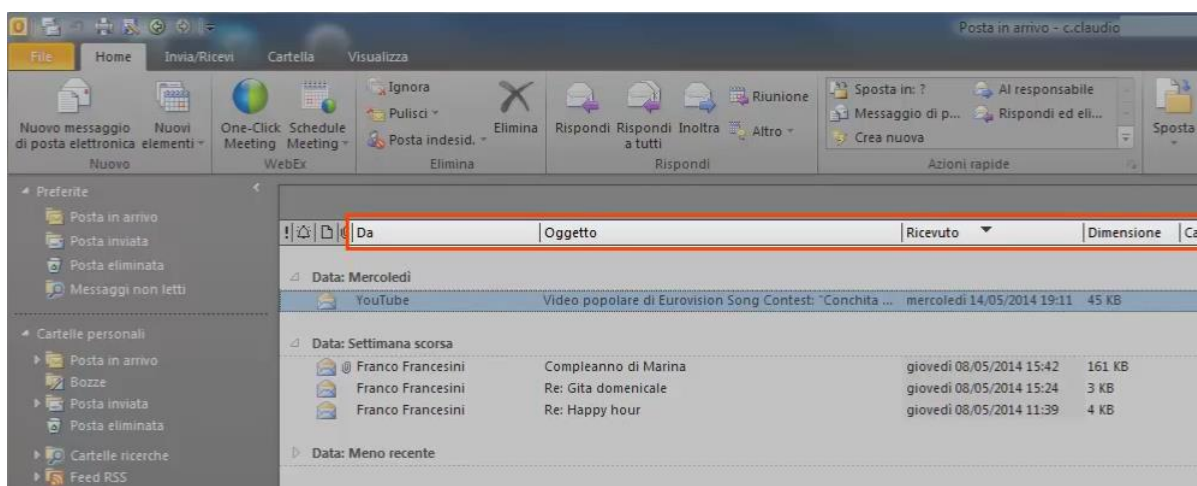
Posta in arrivo - c.claudio

File | Home | Invia/Ricevi | Cartella | Visualizza

Nuovo messaggio di posta elettronica
Nuovi elementi
Nuovo

One-Click Meeting
Schedule Meeting
WebEx

Ignora
Pulisci
Posta indesid.
Elimina
Elimina

Rispondi
Rispondi a tutti
Inoltra
Riunione
Altro
Rispondi

Sposta in: ?
Messaggio di p...
Crea nuova
Al responsabile
Rispondi ed eli...
Azioni rapide

Sposta

Preferite
Posta in arrivo
Posta inviata
Posta eliminata
Messaggi non letti

Cartelle personali
Posta in arrivo
Bozze
Posta inviata
Posta eliminata
Cartelle ricerche
Feed RSS

| Da | Oggetto | Ricevuto | Dimensione | Ca |
|---|---|---|---|---|
| Data: Mercoledì | | | | |
| YouTube | Video popolare di Eurovision Song Contest: "Conchita ... | mercoledì 14/05/2014 19:11 | 45 KB | |
| Data: Settimana scorsa | | | | |
| Franco Francesini | Compleanno di Marina | giovedì 08/05/2014 15:42 | 161 KB | |
| Franco Francesini | Re: Gita domenicale | giovedì 08/05/2014 15:24 | 3 KB | |
| Franco Francesini | Re: Happy hour | giovedì 08/05/2014 11:39 | 4 KB | |
| Data: Meno recente | | | | |